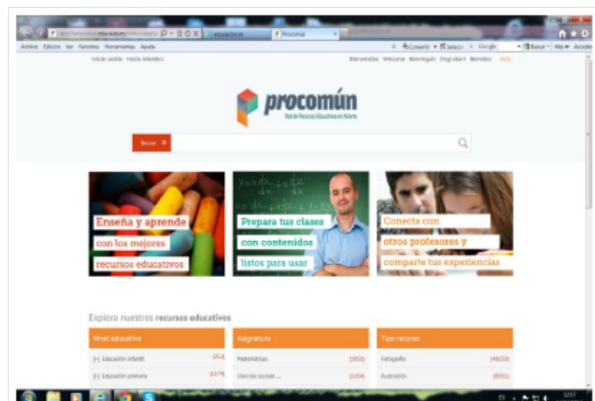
Procomún

Archivo Edición Ver Favoritos Herramientas Ayuda

Iniciar sesión Hazte miembro

Bienvenido Welcome Benvinguts Ongi etorri Benidos Info

procomún

Red de Recursos Educativos en Abierto

Buscar

Enseña y aprende con los mejores recursos educativos

Prepara tus clases con contenidos listos para usar

Conecta con otros profesores y comparte tus experiencias

Explora nuestros recursos educativos

| Nivel educativo | | Asignatura | | Tipo recurso | |
|---|---|---|---|---|---|
| [+] Educación Infantil | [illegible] | Matemáticas | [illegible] | Fotografía | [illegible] |
| [+] Educación primaria | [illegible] | Ciencias sociales ... | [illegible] | Ilustración | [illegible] |